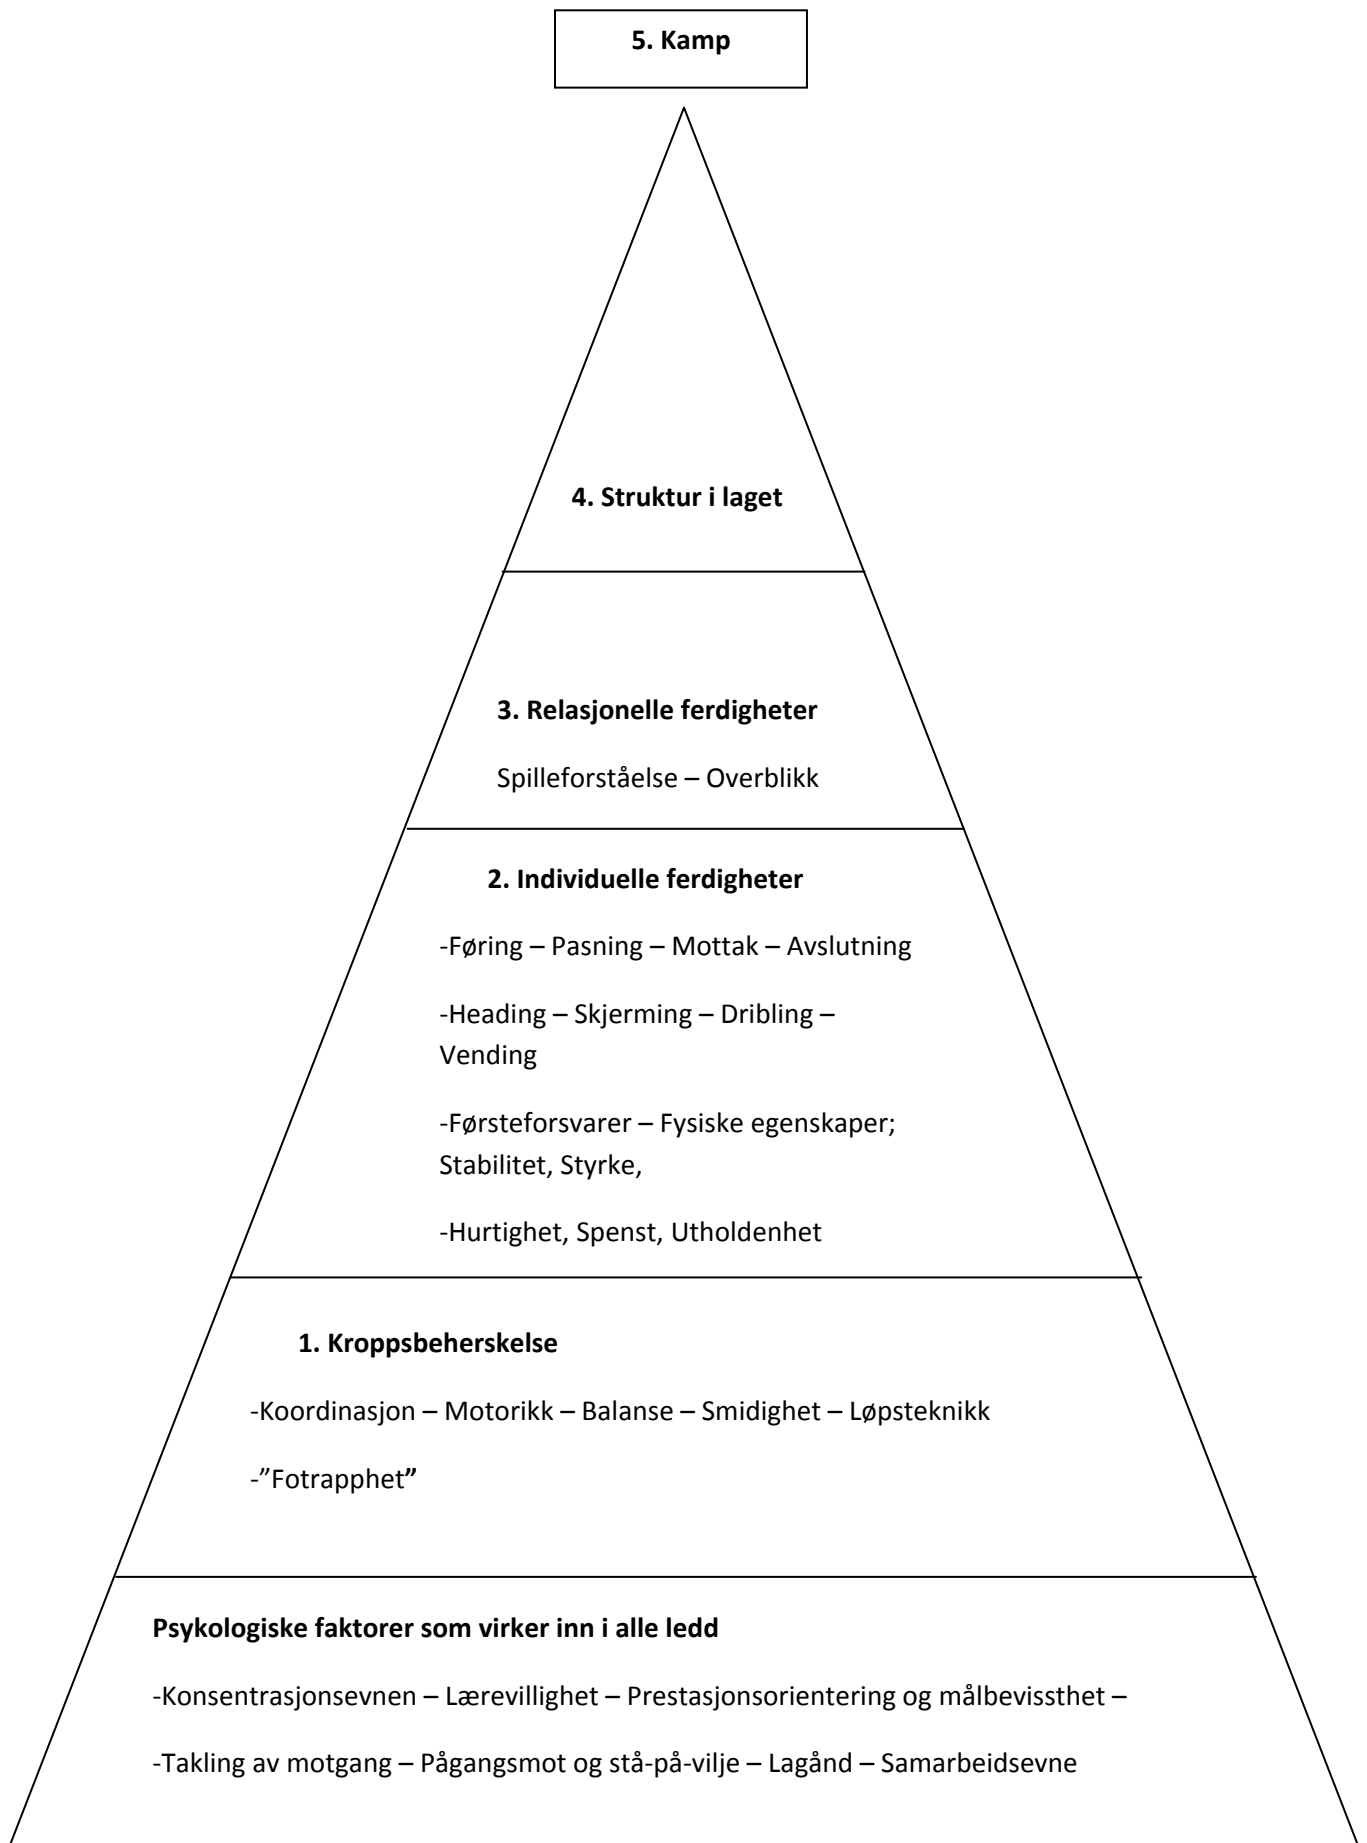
5. Kamp

4. Struktur i laget

3. Relasjonelle ferdigheter

Spilleforståelse – Overblikk

2. Individuelle ferdigheter

-Føring – Pasning – Mottak – Avslutning

-Heading – Skjerming – Dribling – Vending

-Førsteforsvarer – Fysiske egenskaper; Stabilitet, Styrke,

-Hurtighet, Spenst, Utholdenhet

1. Kroppsbeherskelse

-Koordinasjon – Motorikk – Balanse – Smidighet – Løpsteknikk

-"Fotrapphet"

Psykologiske faktorer som virker inn i alle ledd

-Konsentrasjonsevnen – Lærevillighet – Prestasjonsorientering og målbevissthet –

-Takling av motgang – Pågangsmot og stå-på-vilje – Lagånd – Samarbeidsevne